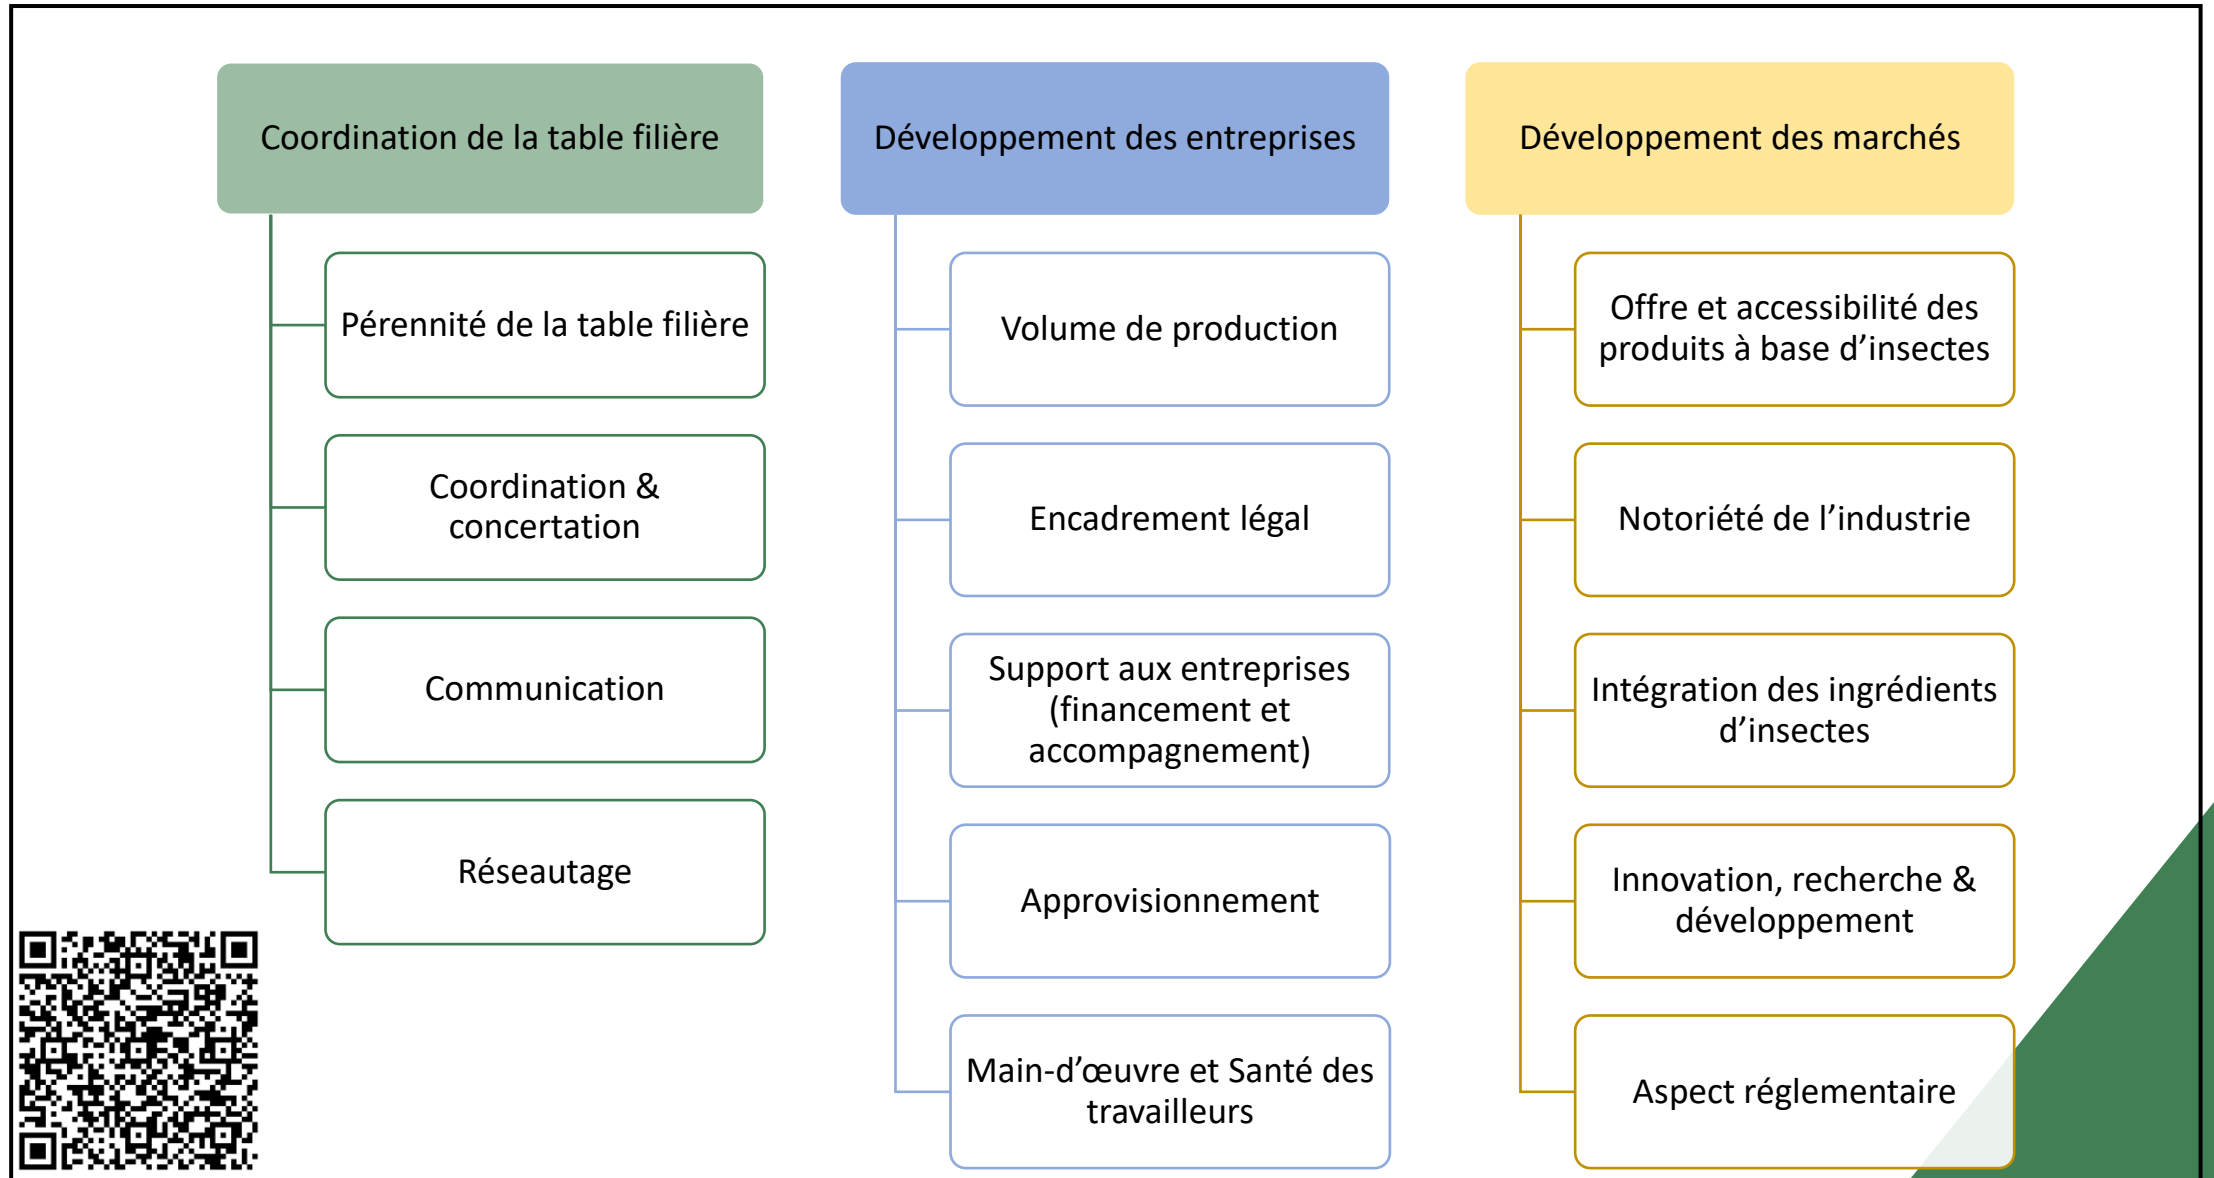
Coordination de la table filière

Pérennité de la table filière

Coordination & concertation

Communication

Réseautage

Développement des entreprises

Volume de production

Encadrement légal

Support aux entreprises (financement et accompagnement)

Approvisionnement

Main-d'œuvre et Santé des travailleurs

Développement des marchés

Offre et accessibilité des produits à base d'insectes

Notoriété de l'industrie

Intégration des ingrédients d'insectes

Innovation, recherche & développement

Aspect réglementaire